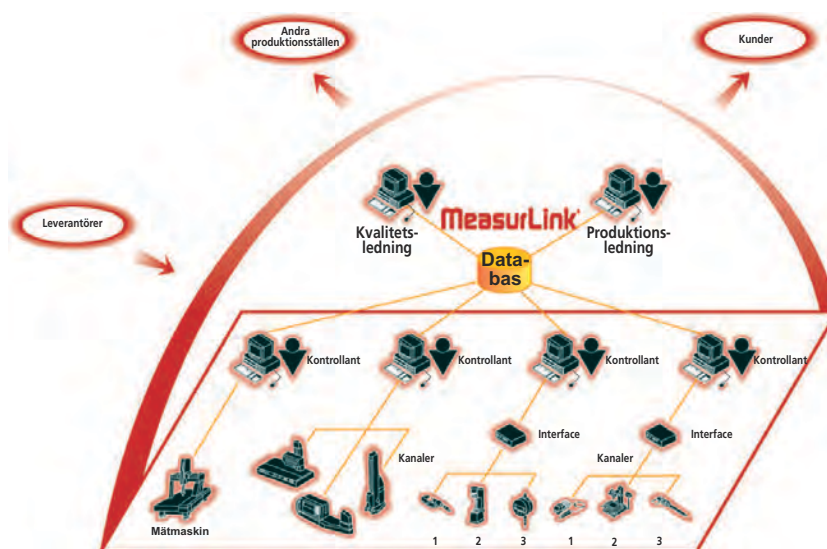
Andra produktionsställen

Kunder

Leverantörer

MeasurLink

Kvalitets-ledning

Produktions-ledning

Data-bas

Kontrollant

Kontrollant

Kontrollant

Kontrollant

Interface

Interface

Kanaler

Kanaler

Mätmaskin

1

2

3

1

2

3